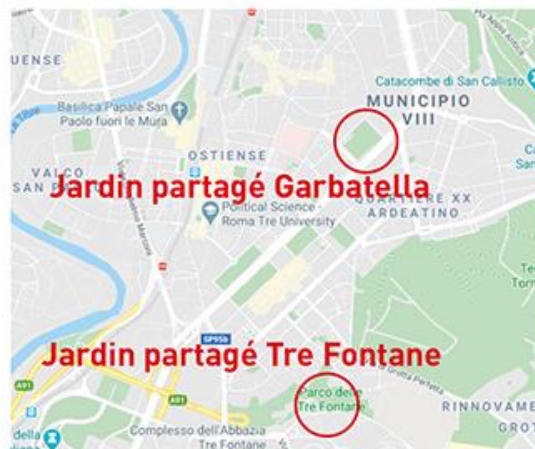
UENSE

Basilica Papale San Paolo fuori le Mura

Catacombe di San Callisto

MUNICIPIO VIII

OSTIENSE

VALCO SAN PA

Jardin partagé Garbatella

Political Science - Roma Tre University

QUARTIERE XX ARDEATINO

SP95B

Jardin partagé Tre Fontane

A91

Parco delle Tre Fontane

Via di Grotta Perfetta

RINNOVAME

GROT

Complesso dell'Abbazia Tre Fontane

della